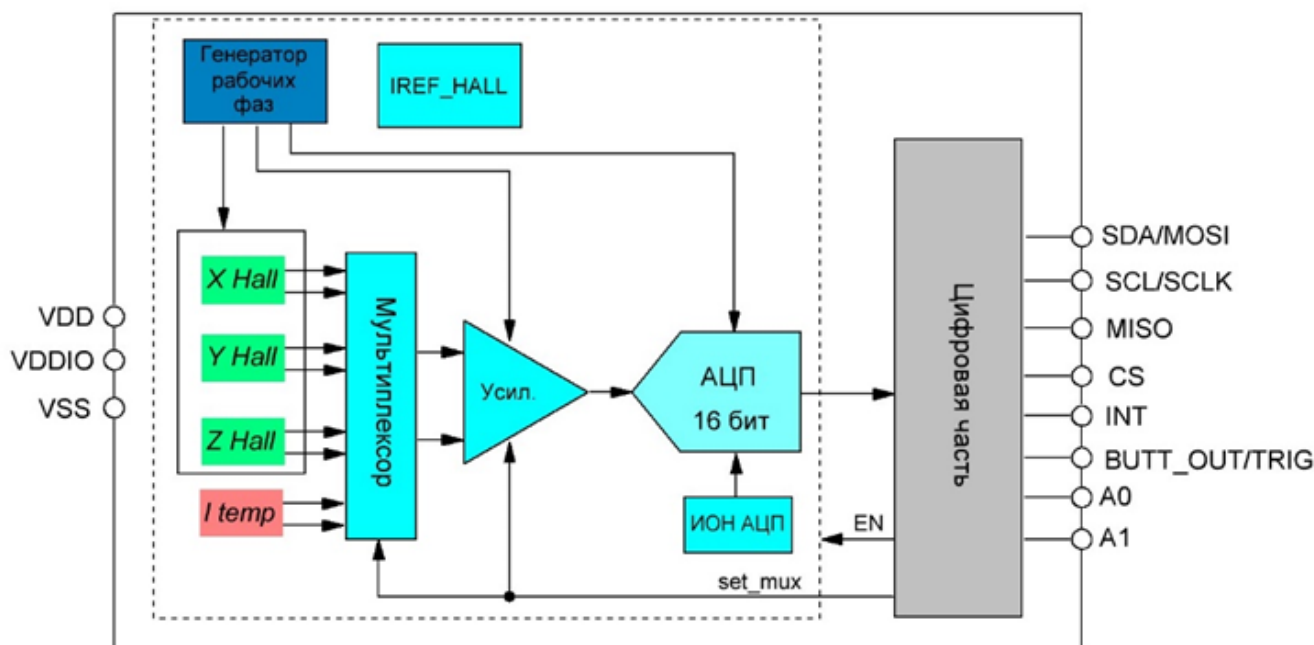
Генератор рабочих фаз

IREF_HALL

X Hall

Y Hall

Z Hall

I temp

Мультиплексор

Усил.

АЦП
16 бит

ИОН АЦП

Цифровая часть

EN

set_mux

VDD

VDDIO

VSS

SDA/MOSI

SCL/SCLK

MISO

CS

INT

BUTT_OUT/TRIG

A0

A1